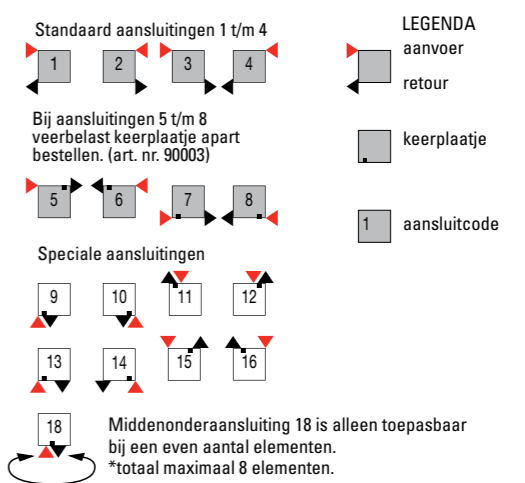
Standaard aansluitingen 1 t/m 4

1 2 3 4

LEGENDA

aanvoer

retour

Bij aansluitingen 5 t/m 8 veerbelast keerplaatje apart bestellen. (art. nr. 90003)

keerplaatje

5 6 7 8

1 aansluitcode

Speciale aansluitingen

9 10 11 12

13 14 15 16

18

Middenonderaansluiting 18 is alleen toepasbaar bij een even aantal elementen.
*totaal maximaal 8 elementen.